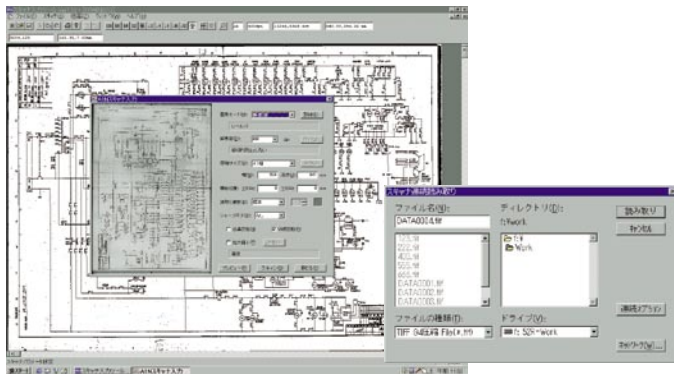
スキャナ画像読み取り

ファイル名(N):
DATA0004.tif

ディレクトリ(D):
f:¥work

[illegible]
DATA0001.tif
DATA0002.tif
DATA0003.tif

f:¥
work

ファイルの種類(T):
TIFF (圧縮 File(*.tif)

ドライブ(V):
f: 52K¥work

読み取り
キャンセル
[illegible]オプション
ネットワーク(W)...